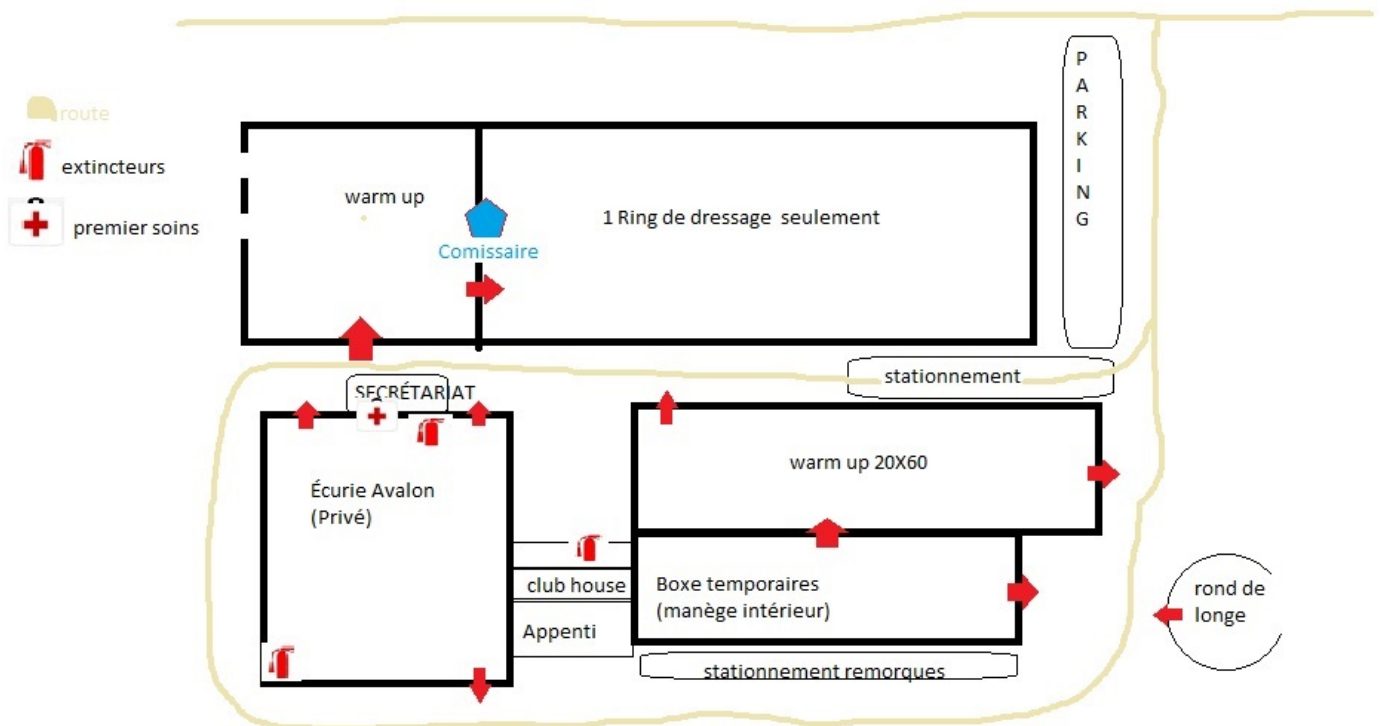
route
extincteurs
premier soins

warm up
Comissaire
1 Ring de dressage seulement

P
A
R
K
I
N
G

stationnement
SECRÉTARIAT
Écurie Avalon
(Privé)
warm up 20X60
club house
Boxe temporaires
(manège intérieur)
Appenti
rond de longe
stationnement remorques